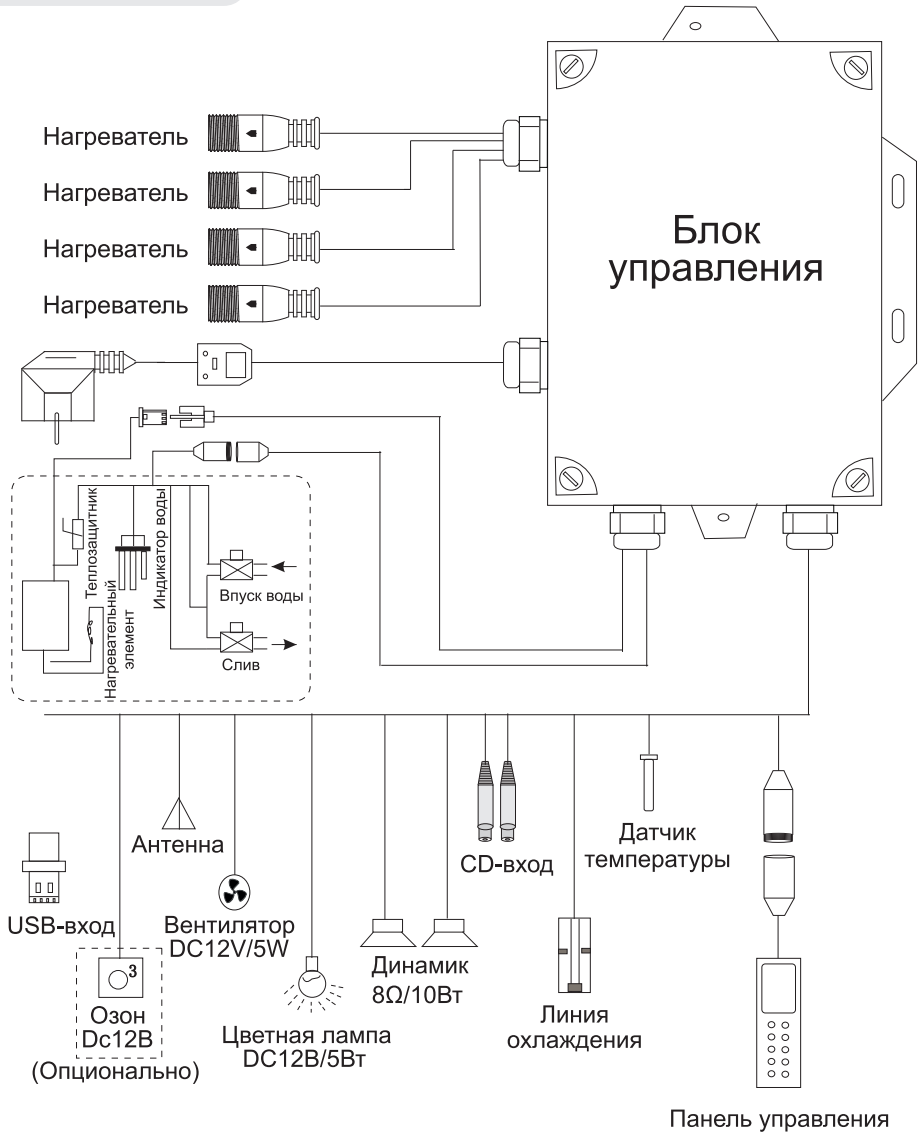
Нагреватель
Нагреватель
Нагреватель
Нагреватель

Блок управления

Теплозащитник
Нагревательный элемент
Индикатор воды
Впуск воды
Слив

Антенна
USB-вход
Вентилятор DC12V/5W
Озон Dc12B (Опционально)
Цветная лампа DC12B/5Вт
Динамик 8Ω/10Вт
CD-вход
Линия охлаждения
Датчик температуры
Панель управления